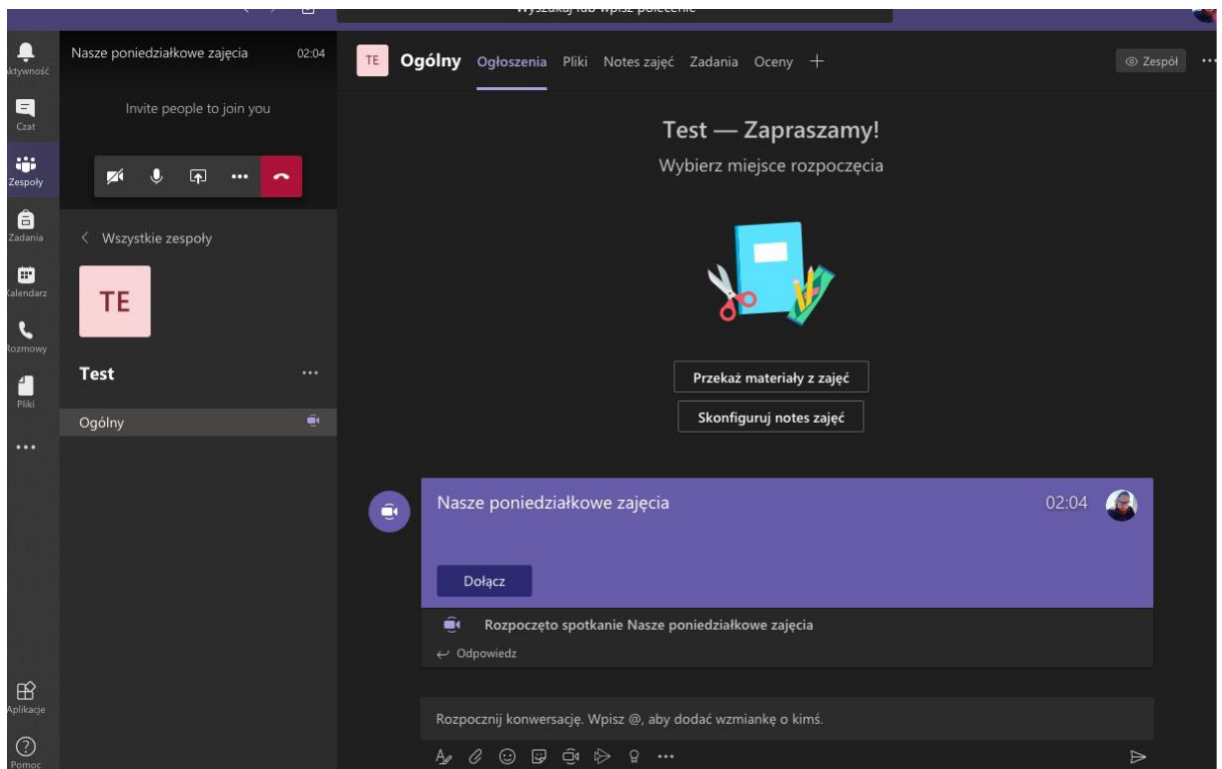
Wyszukaj lub wpisz polecenie

Aktywność
Czat
Zespoły
Zadania
Kalendarz
Rozmowy
Pliki
...
Aplikacje
Pomoc

Nasze poniedziałkowe zajęcia 02:04

Invite people to join you

< Wszystkie zespoły

TE

Test ...

Ogólny

TE Ogólny Ogłoszenia Pliki Notes zajęć Zadania Oceny +

Zespół ...

Test — Zapraszamy!

Wybierz miejsce rozpoczęcia

Przekaż materiały z zajęć

Skonfiguruj notes zajęć

Nasze poniedziałkowe zajęcia 02:04

Dołącz

Rozpoczęto spotkanie Nasze poniedziałkowe zajęcia

Odpowiedz

Rozpocznij konwersację. Wpisz @, aby dodać wzmiankę o kimś.